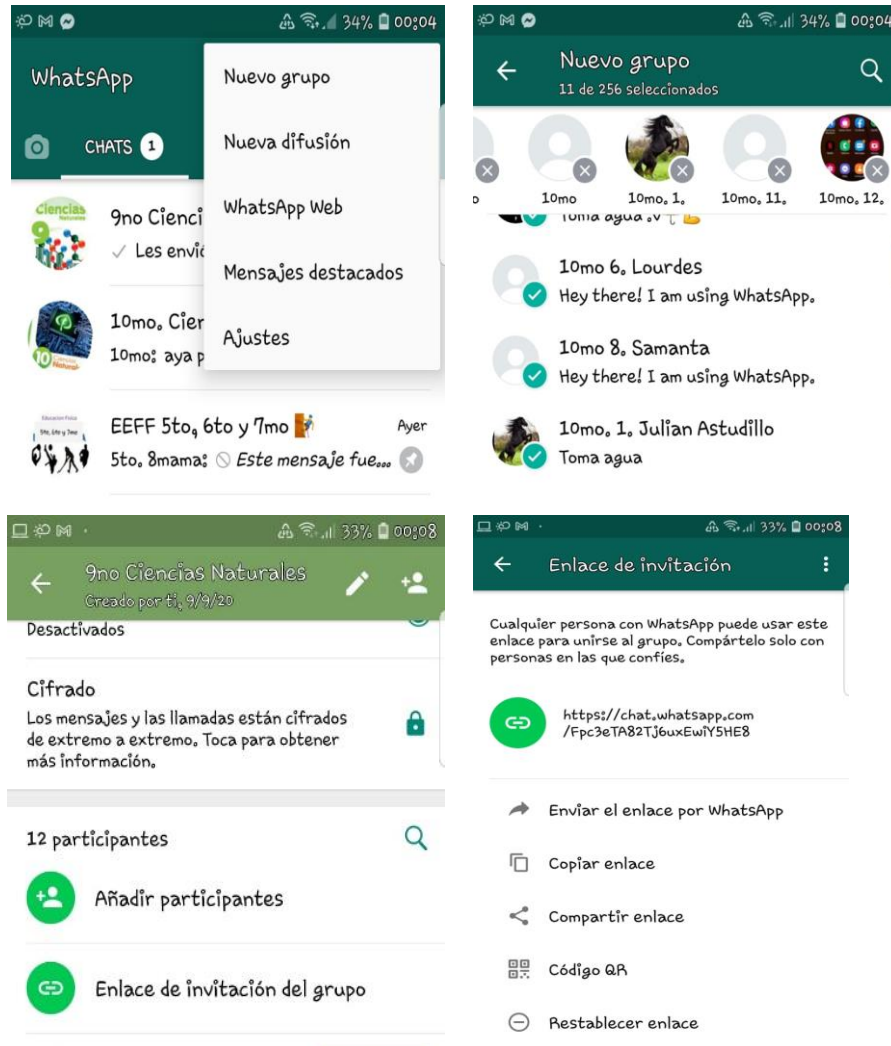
34% 00:04

WhatsApp

CHATS 1

Nuevo grupo

Nueva difusión

WhatsApp Web

Mensajes destacados

Ajustes

9no Cienci

Les envi

10mo. Cier

10mo: aya p

EEFF 5to, 6to y 7mo

Ayer

5to. 8mama: Este mensaje fue...

34% 00:04

Nuevo grupo

11 de 256 seleccionados

10mo

10mo. 1.

10mo. 11.

10mo. 12.

Toma agua

10mo 6. Lourdes

Hey there! I am using WhatsApp.

10mo 8. Samanta

Hey there! I am using WhatsApp.

10mo. 1. Julian Astudillo

Toma agua

33% 00:08

9no Ciencias Naturales

Creado por ti, 9/9/20

Desactivados

Cifrado

Los mensajes y las llamadas están cifrados de extremo a extremo. Toca para obtener más información.

12 participantes

Añadir participantes

Enlace de invitación del grupo

33% 00:08

Enlace de invitación

Cualquier persona con WhatsApp puede usar este enlace para unirse al grupo. Compártelo solo con personas en las que confíes.

https://chat.whatsapp.com/Fpc3eTA82Tj6uxEwiY5HE8

Enviar el enlace por WhatsApp

Copiar enlace

Compartir enlace

Código QR

Restablecer enlace